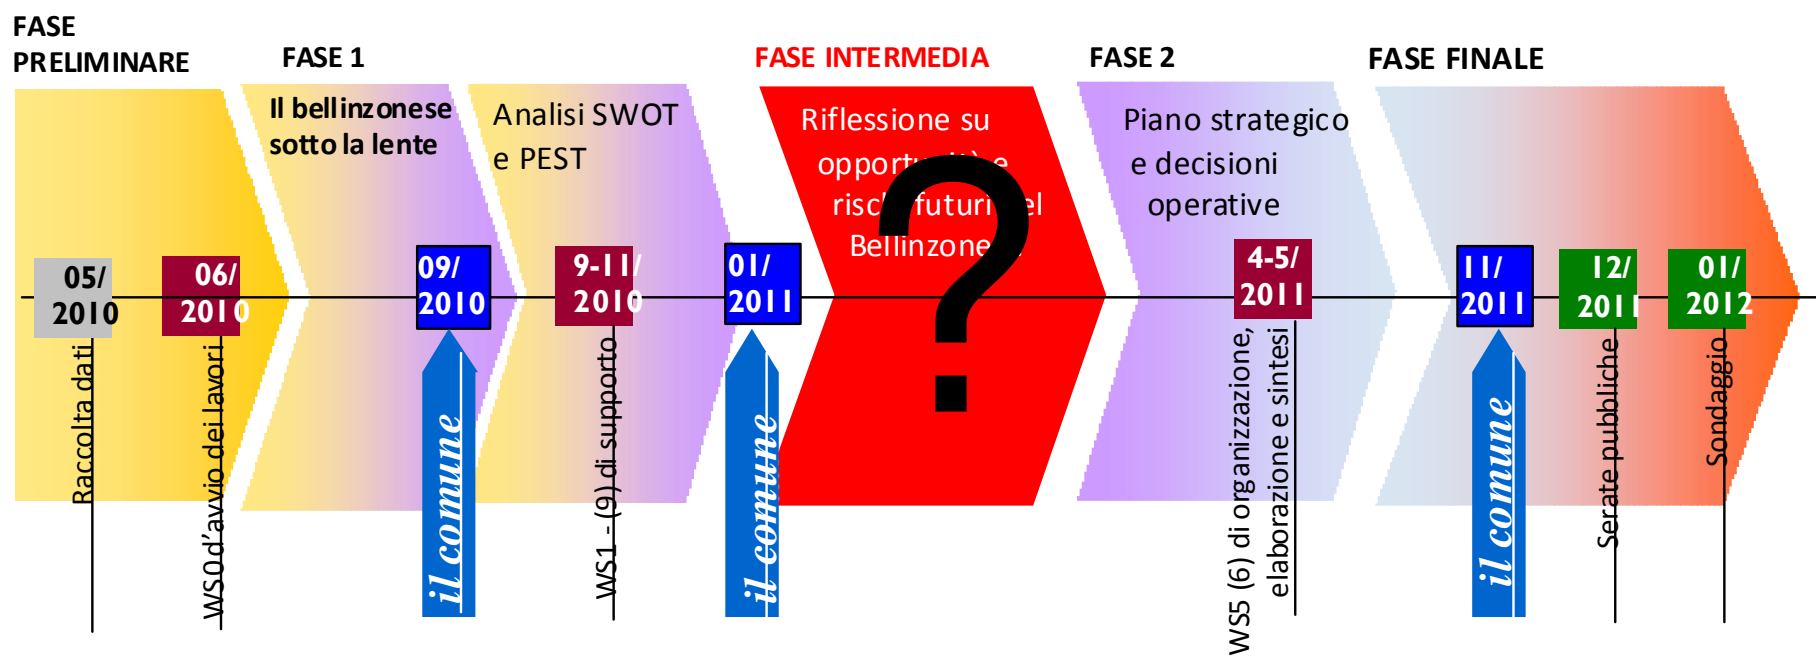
FASE PRELIMINARE

FASE 1

FASE INTERMEDIA

FASE 2

FASE FINALE

Il bellinzonese sotto la lente

Analisi SWOT e PEST

Riflessione su opport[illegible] e risc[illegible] futuri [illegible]el Bellinzone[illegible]

?

Piano strategico e decisioni operative

05/ 2010

06/ 2010

09/ 2010

9-11/ 2010

01/ 2011

4-5/ 2011

11/ 2011

12/ 2011

01/ 2012

Raccolta dati

WS0 d'avvio dei lavori

il comune

WS1 - (9) di supporto

il comune

WS5 (6) di organizzazione, elaborazione e sintesi

il comune

Serate pubbliche

Sondaggio